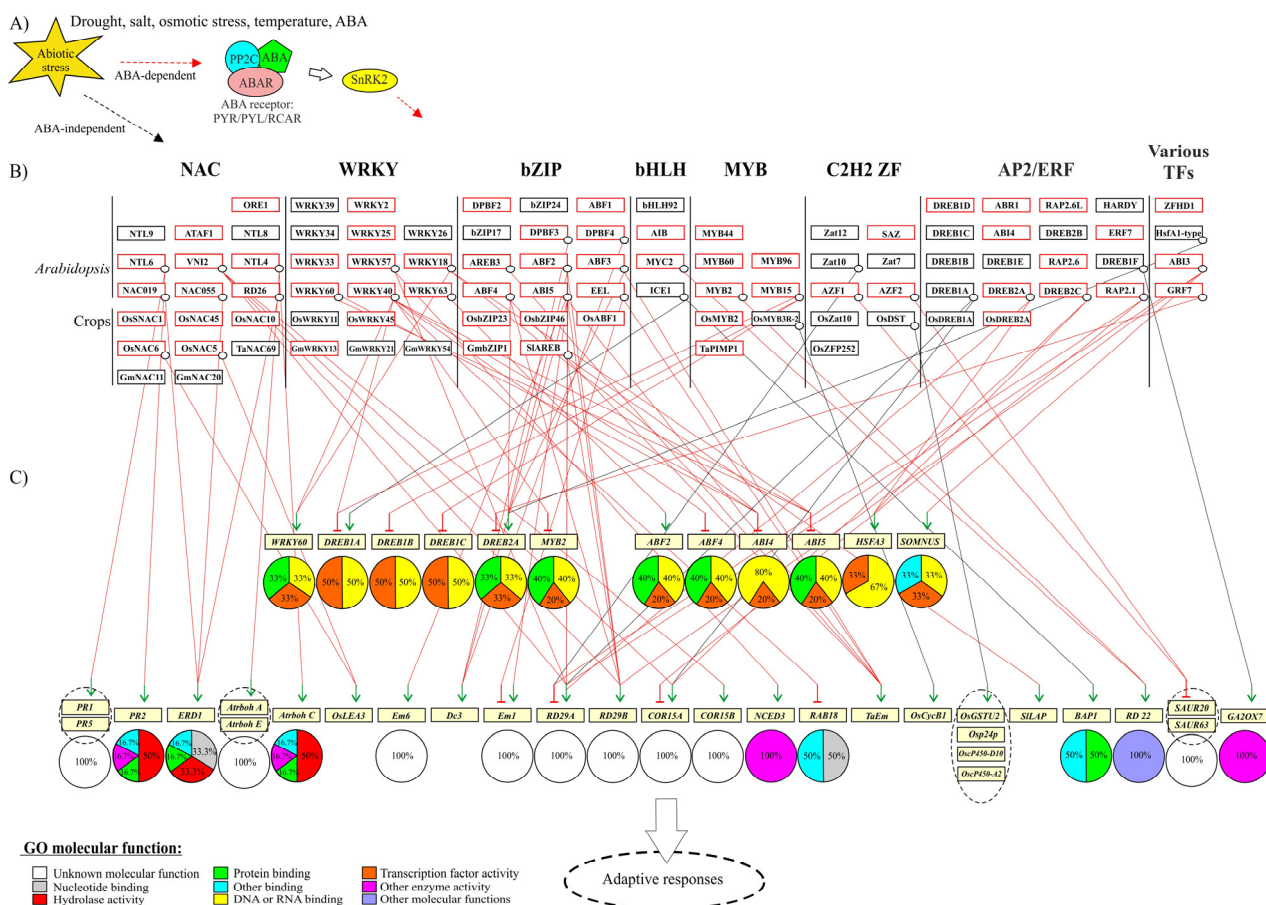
A) Drought, salt, osmotic stress, temperature, ABA

Abiotic stress

ABA-dependent

PP2C ABA ABAR

ABA receptor: PYR/PYL/RCAR

SnRK2

ABA-independent

B) NAC WRKY bZIP bHLH MYB C2H2 ZF AP2/ERF Various TFs

Arabidopsis

Crops

ORE1 NTL9 ATAF1 NTL8 NTL6 VNI2 NTL4 NAC019 NAC055 RD26 OsSNAC1 OsNAC45 OsNAC10 OsNAC6 OsNAC5 TaNAC69 GmNAC11 GmNAC20

WRKY39 WRKY2 WRKY34 WRKY25 WRKY26 WRKY33 WRKY57 WRKY18 WRKY60 WRKY40 WRKY63 OsWRKY11 OsWRKY45 GmWRKY13 GmWRKY21 GmWRKY54

DPBF2 bZIP24 ABF1 bZIP17 DPBF3 DPBF4 AREB3 ABF2 ABF3 ABF4 ABI5 EEL OsbZIP23 OsbZIP46 OsABF1 GmbZIP1 SlAREB

bHLH92 AIB MYC2 ICE1

MYB44 MYB60 MYB96 MYB2 MYB15 OsMYB2 OsMYB3R-2 TaPIMP1

Zat12 SAZ Zat10 Zat7 AZF1 AZF2 OsZat10 OsDST OsZFP252

DREB1D ABR1 RAP2.6L HARDY DREB1C ABI4 DREB2B ERF7 DREB1B DREB1E RAP2.6 DREB1F DREB1A DREB2A DREB2C RAP2.1 OsDREB1A OsDREB2A

ZFHD1 HsfA1-type ABI3 GRF7

C)

WRKY60 DREB1A DREB1B DREB1C DREB2A MYB2 ABF2 ABF4 ABI4 ABI5 HSFA3 SOMNUS

33% 33% 33% 50% 50% 50% 50% 50% 50% 33% 33% 33% 40% 40% 20% 40% 40% 20% 40% 40% 20% 80% 20% 40% 40% 20% 33% 67% 33% 33% 33%

PR1 PR5 PR2 ERD1 Atrboh A Atrboh E Atrboh C OsLEA3 Em6 Dc3 Em1 RD29A RD29B COR15A COR15B NCED3 RAB18 TaEm OsCycB1 OsGSTU2 Osp24p OscP450-D10 OscP450-A2 SlLAP BAP1 RD 22 SAUR20 SAUR63 GA2OX7

100% 16.7% 16.7% 16.7% 50% 16.7% 16.7% 33.3% 33.3% 100% 16.7% 16.7% 16.7% 50% 100% 100% 100% 100% 100% 100% 50% 50% 50% 50% 100% 100% 100%

GO molecular function:

Unknown molecular function
Nucleotide binding
Hydrolase activity
Protein binding
Other binding
DNA or RNA binding
Transcription factor activity
Other enzyme activity
Other molecular functions

Adaptive responses